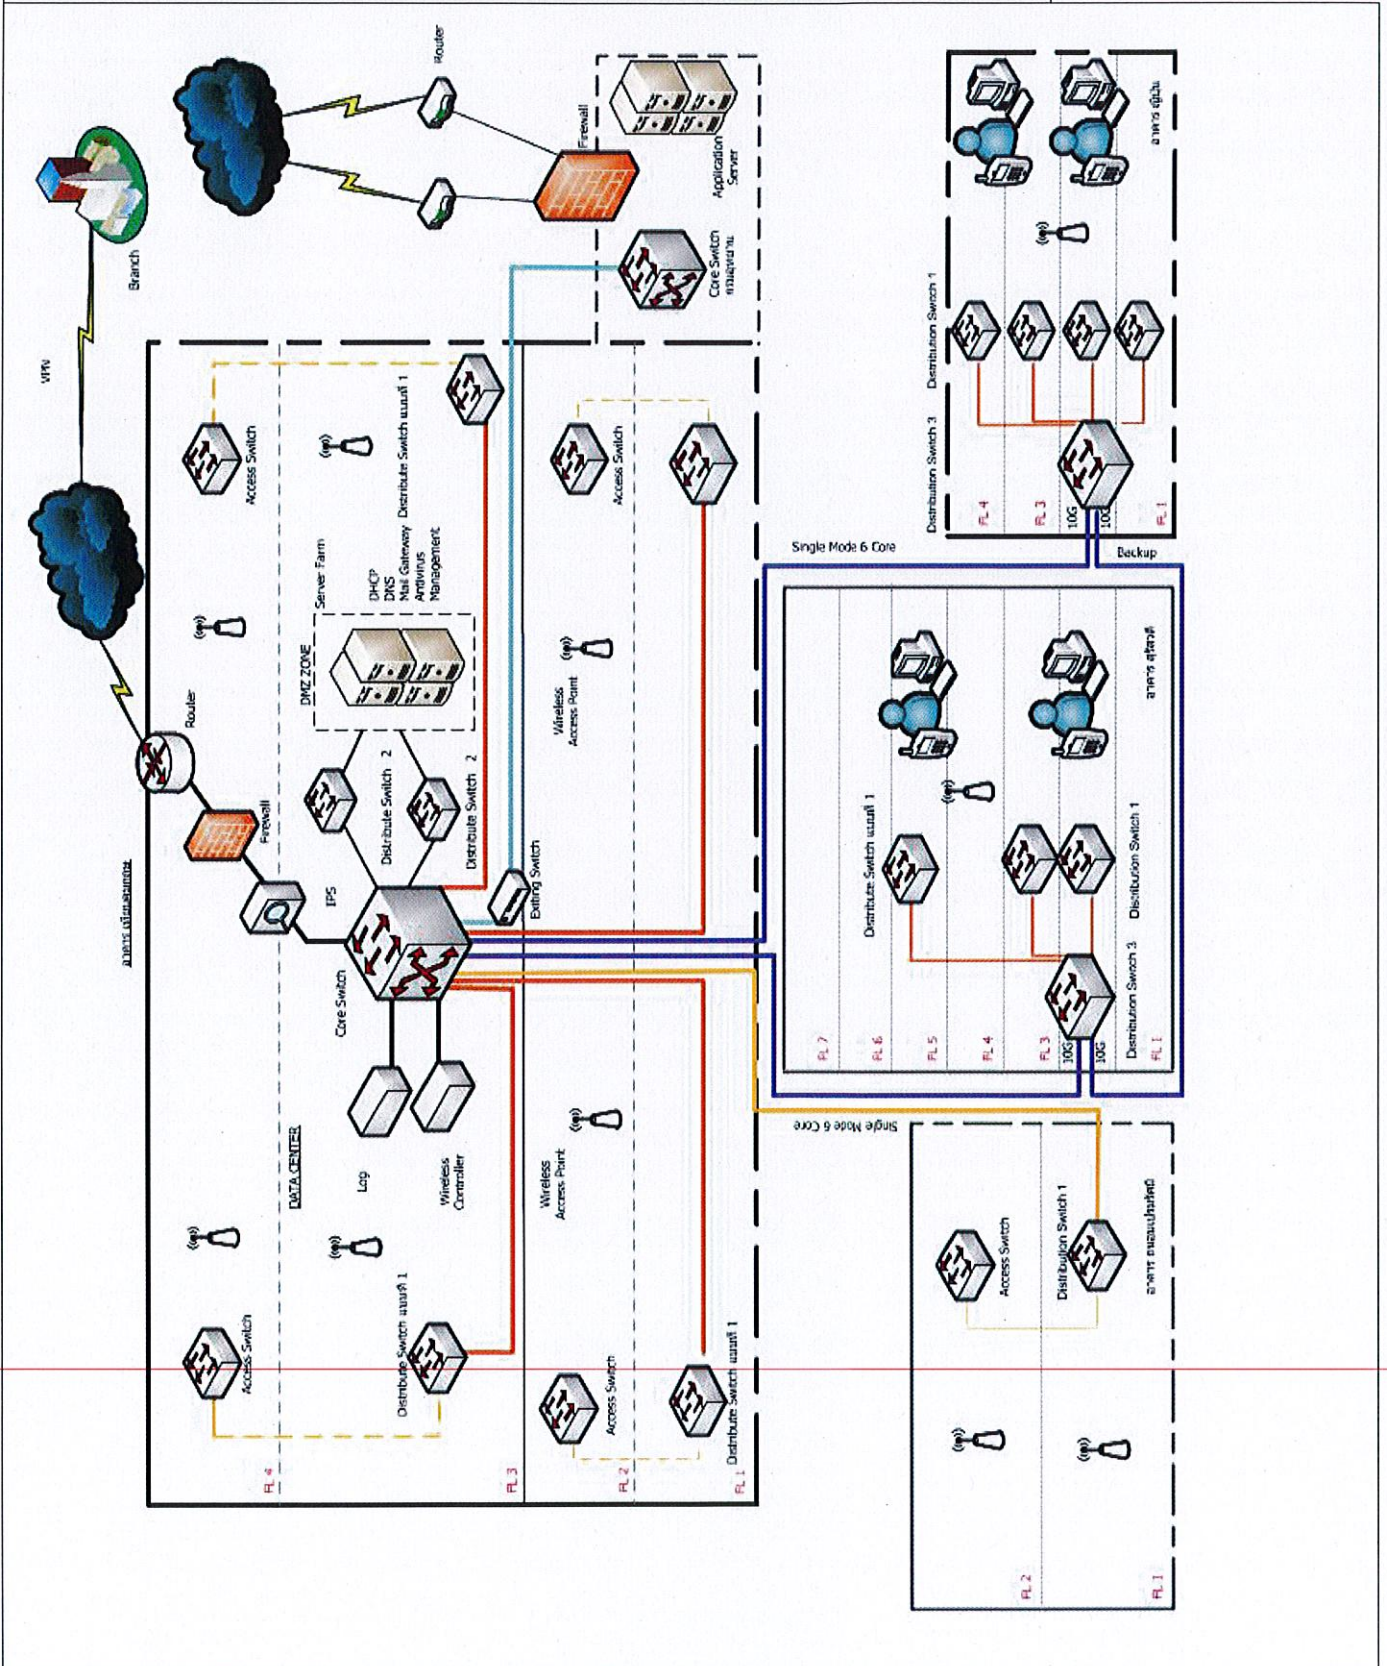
Branch

Router

VPN

Firewall

Application Server

Core Switch ทางเลือก

Router

Firewall

IPS

Access Switch

Distribute Switch แบบที่ 1

Server Farm
DHCP
DNS
Mail Gateway
Antivirus
Management

DMZ ZONE

Distribute Switch 2

Distribute Switch 2

Existing Switch

Core Switch

Access Switch

Wireless Access Point

Log

Wireless Controller

DATA CENTER

Wireless Access Point

Access Switch

Distribute Switch แบบที่ 1

Access Switch

Distribute Switch แบบที่ 1

FL 4

FL 3

FL 2

FL 1

Single Mode 6 Core

Backup

Distribution Switch 3

Distribution Switch 1

FL 4

FL 3

10G

10G

FL 1

Distribute Switch แบบที่ 1

Distribution Switch 1

Distribution Switch 3

FL 7

FL 6

FL 5

FL 4

FL 3

10G

10G

FL 1

Single Mode 6 Core

Access Switch

Distribution Switch 1

FL 2

FL 1